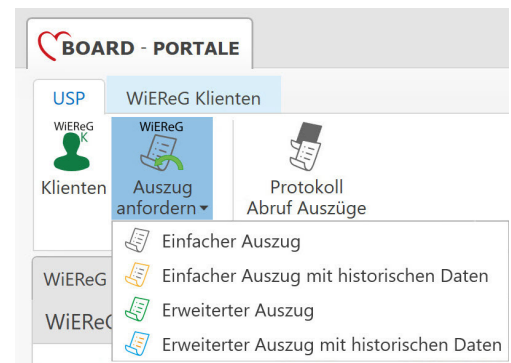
BOARD - PORTALE

USP
WiEReG Klienten

WiEReG
K
Klienten

WiEReG
Auszug anfordern

Protokoll
Abruf Auszüge

Einfacher Auszug
Einfacher Auszug mit historischen Daten
Erweiterter Auszug
Erweiterter Auszug mit historischen Daten

WiEReG
WiEReG